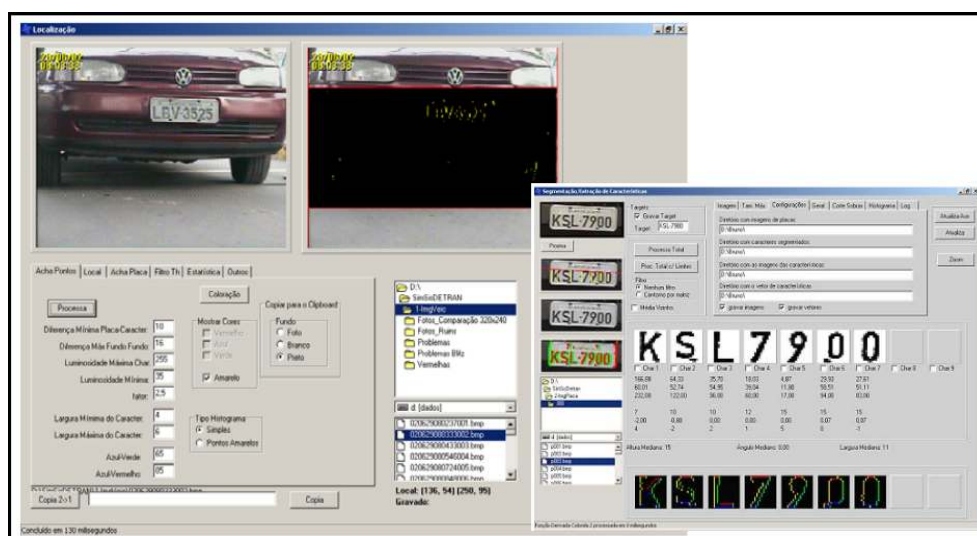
Localização

LBV-3525

Acha Pontos | Local | Acha Placa | Filtro Th | Estatística | Outros

Processa

Coloração

Diferença Mínima Placa-Caracter: 10
Diferença Máx Fundo Fundo: 16
Luminosidade Máxima Char: 255
Luminosidade Mínima: 35
fator: 2.5

Mostrar Cores
Vermelho
Azul
Verde
Amarelo

Copiar para o Clipboard
Fundo
Foto
Branco
Preto

Largura Mínima do Caracter: 4
Largura Máxima do Caracter: 6

Tipo Histograma
Simples
Pontos Amarelos

AzulVerde: 65
AzulVermelho: 85

Copia 2-1

Copia

D:\
SinSisDETRAN
1-img\rec
Fotos_Comparação 320x240
Fotos_Ruins
Problemas
Problemas BMz
Vermelhas

d: [dados]

020629080237001.bmp
020629080333002.bmp
020629080433003.bmp
020629080546004.bmp
020629080724005.bmp

Local: (136, 54) (250, 95)
Gravado:

Concluido em 130 milisegundos

Segmentação./Extração de Características

KSL-7900

Target
Gravar Target
Target: KSL-7900

Processa Total

Proc. Total c/ Limiar

Filtro
Nenhum filtro
Contorno por matriz

Média Vizinho

Imagens | Tam. Máx | Configurações | Geral | Corte Sobras | Histograma | Log

Diretório com imagens de placas
D:\Bruno\

Diretório com caracteres segmentados
D:\Bruno\

Diretório com as imagens das características
D:\Bruno\

Diretório com o vetor de características
D:\Bruno\

gravar imagens
gravar vetores

Atualiza Aux
Analiza
Zoom

KSL7900

Char 1 Char 2 Char 3 Char 4 Char 5 Char 6 Char 7 Char 8 Char 9

Altura Mediana: 15
Ângulo Mediano: 0.00
Largura Mediana: 11

d: [dados]